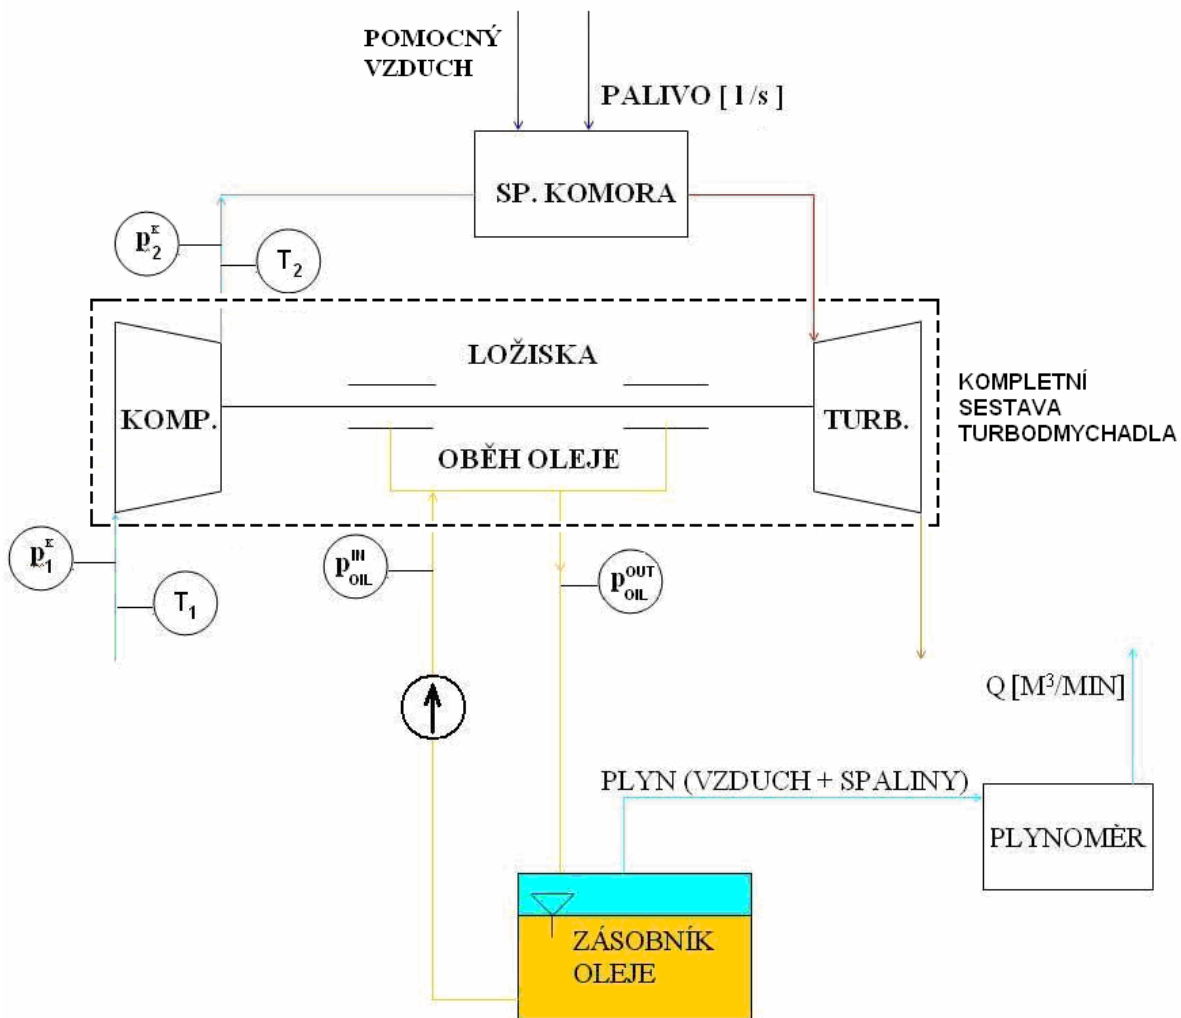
POMOCNÝ VZDUCH

PALIVO [ l /s ]

SP. KOMORA

$p_2^K$

$T_2$

LOŽISKA

KOMP.

TURB.

KOMPLETNÍ SESTAVA TURBODMYCHADLA

OBĚH OLEJE

$p_1^K$

$T_1$

$p_{OIL}^{IN}$

$p_{OIL}^{OUT}$

Q [M$^3$/MIN]

PLYN (VZDUCH + SPALINY)

PLYNOMĚR

ZÁSOBNÍK OLEJE